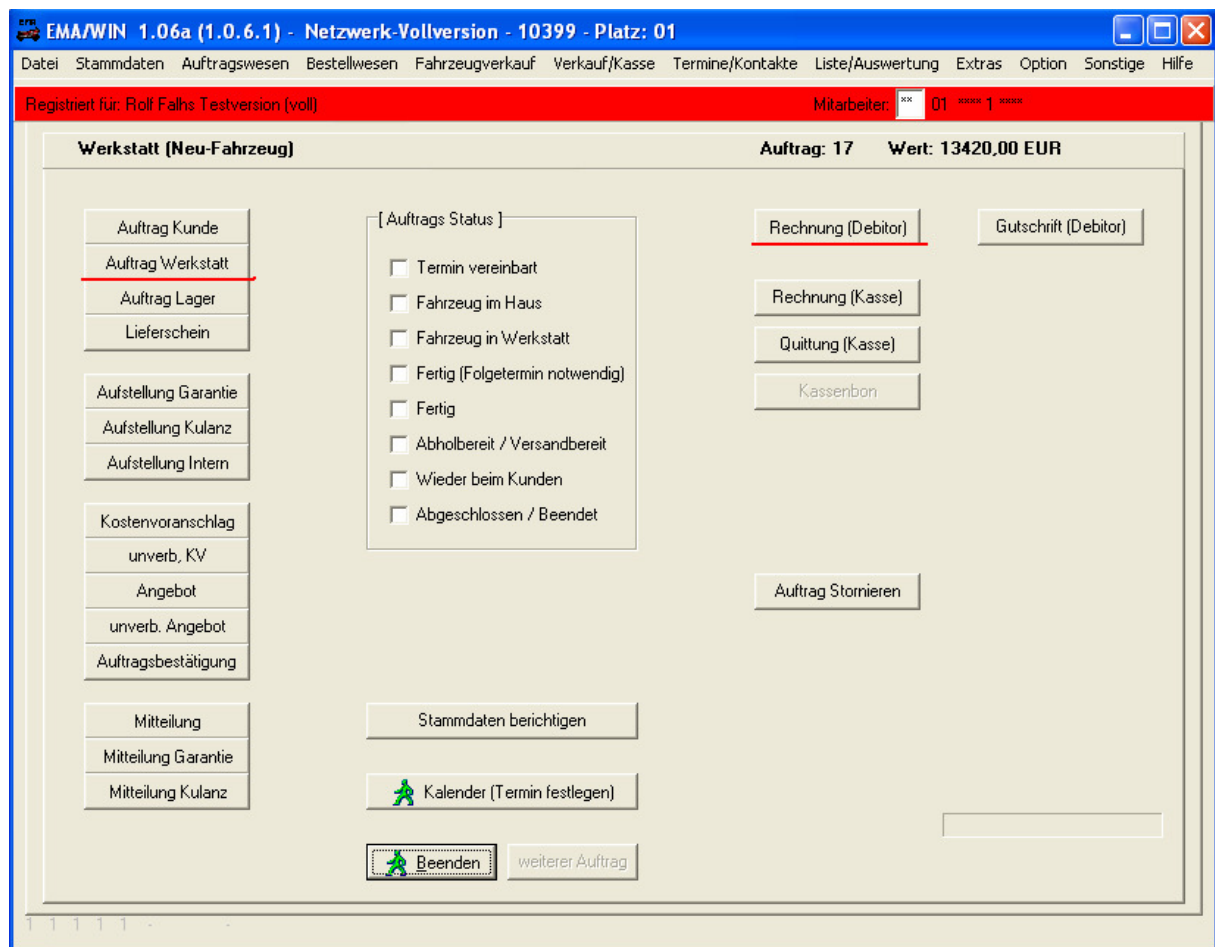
EMA/WIN 1.06a (1.0.6.1) - Netzwerk-Vollversion - 10399 - Platz: 01

Datei Stammdaten Auftragswesen Bestellwesen Fahrzeugverkauf Verkauf/Kasse Termine/Kontakte Liste/Auswertung Extras Option Sonstige Hilfe

Registriert für: Rolf Falhs Testversion (voll)

Mitarbeiter: ** 01 **** 1 ****

Werkstatt (Neu-Fahrzeug)

Auftrag: 17 Wert: 13420,00 EUR

Auftrag Kunde
Auftrag Werkstatt
Auftrag Lager
Lieferschein

Aufstellung Garantie
Aufstellung Kulanz
Aufstellung Intern

Kostenvoranschlag
unverb. KV
Angebot
unverb. Angebot
Auftragsbestätigung

Mitteilung
Mitteilung Garantie
Mitteilung Kulanz

[ Auftrags Status ]
Termin vereinbart
Fahrzeug im Haus
Fahrzeug in Werkstatt
Fertig (Folgetermin notwendig)
Fertig
Abholbereit / Versandbereit
Wieder beim Kunden
Abgeschlossen / Beendet

Stammdaten berichtigen

Kalender (Termin festlegen)

Beenden
weiterer Auftrag

Rechnung (Debitor)
Gutschrift (Debitor)
Rechnung (Kasse)
Quittung (Kasse)
Kassenbon

Auftrag Stornieren

1 1 1 1 1 - -